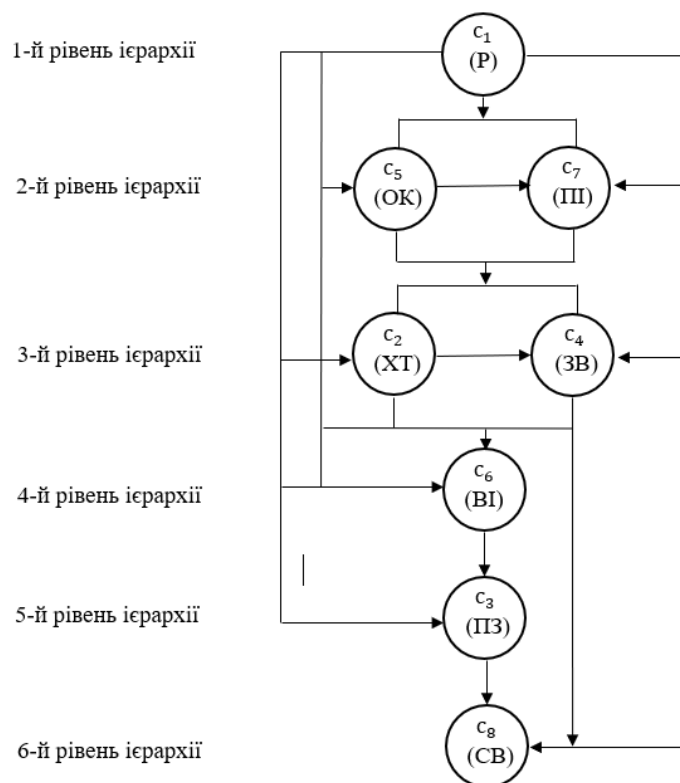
1-й рівень ієрархії

$c_1$
(Р)

2-й рівень ієрархії

$c_5$
(ОК)

$c_7$
(ПІ)

3-й рівень ієрархії

$c_2$
(ХТ)

$c_4$
(ЗВ)

4-й рівень ієрархії

$c_6$
(ВІ)

5-й рівень ієрархії

$c_3$
(ПЗ)

6-й рівень ієрархії

$c_8$
(СВ)